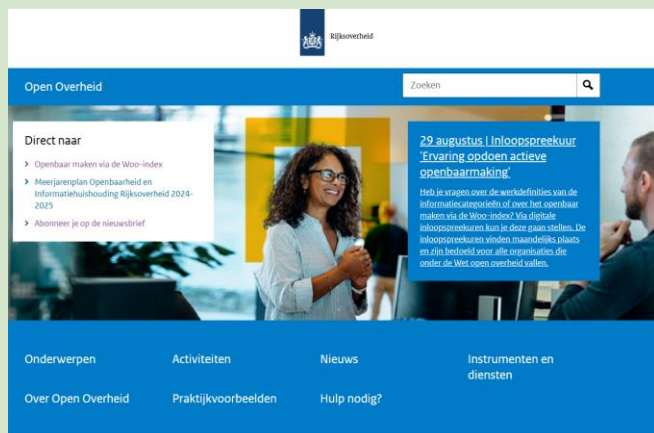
Rijksoverheid

Open Overheid

Zoeken

Direct naar

› Openbaar maken via de Woo-index

› Meerjarenplan Openbaarheid en Informatiehuishouding Rijksoverheid 2024-2025

› Abonneer je op de nieuwsbrief

29 augustus | Inloopspreekuur 'Ervaring opdoen actieve openbaarmaking'

Heb je vragen over de werkdefinities van de informatiecategorieën of over het openbaar maken via de Woo-index? Via digitale inloopspreekuren kun je deze gaan stellen. De inloopspreekuren vinden maandelijks plaats en zijn bedoeld voor alle organisaties die onder de Wet open overheid vallen.

Onderwerpen

Activiteiten

Nieuws

Instrumenten en diensten

Over Open Overheid

Praktijkvoorbeelden

Hulp nodig?